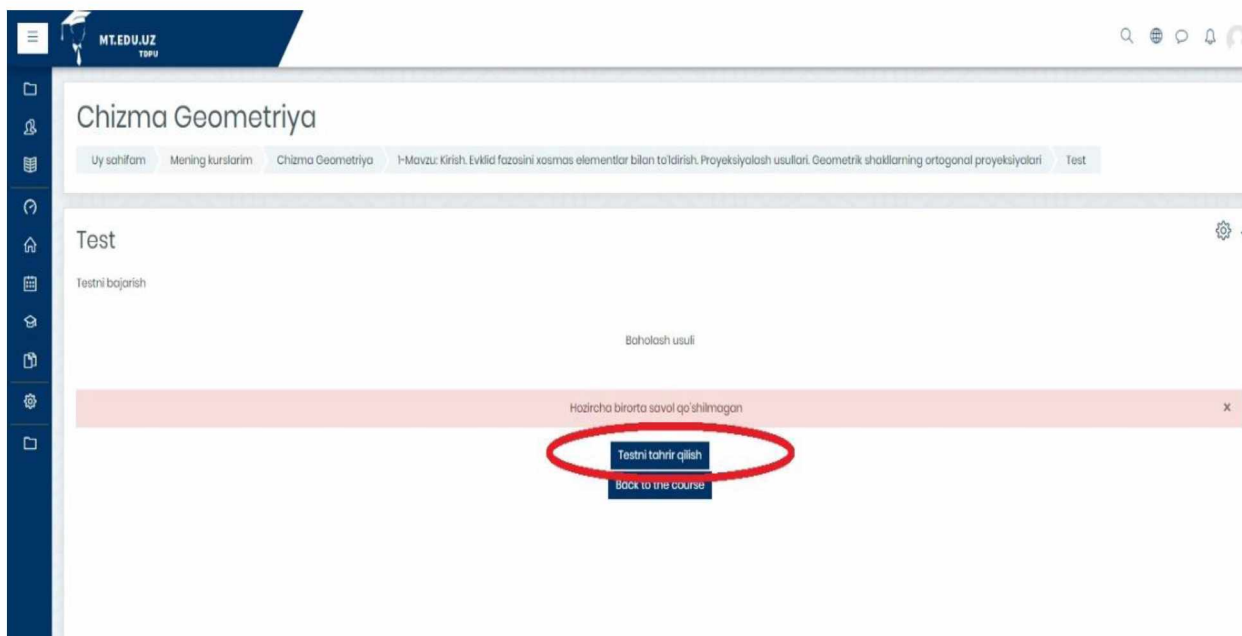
MT.EDU.UZ
TDPU

Chizma Geometriya

Uy sahifam | Mening kurslarim | Chizma Geometriya | 1-Mavzu: Kirish. Evklid fazosini xosmas elementlar bilan to'ldirish. Proyeksiyalash usullari. Geometrik shakllarning ortogonal proyeksiyalari | Test

Test

Testni bajarish

Baholash usuli

Hozircha birorta savol qo'shilmagan

x

Testni tahrir qilish

Back to the course